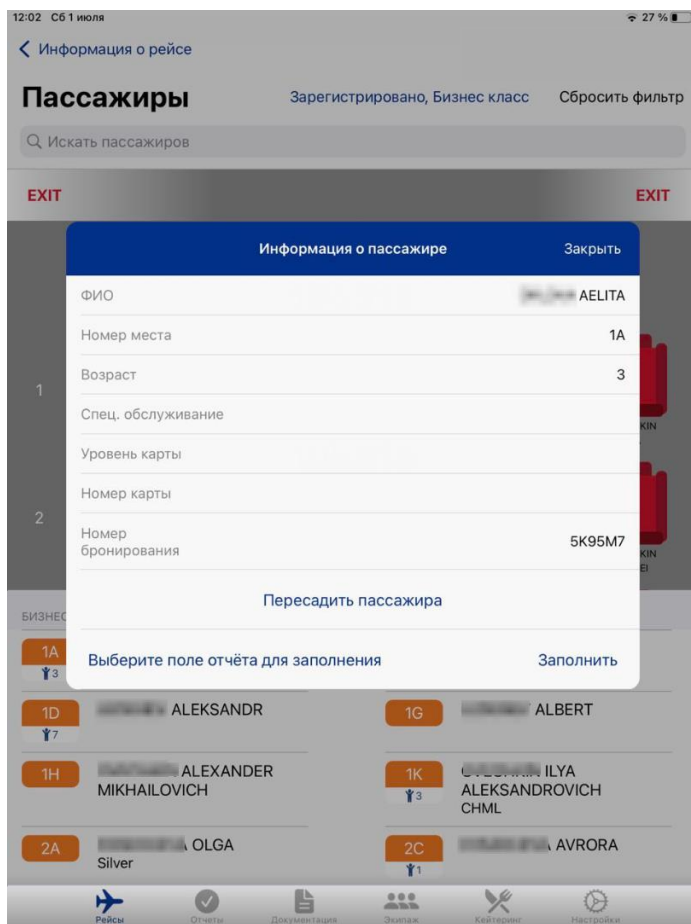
12:02 Сб 1 июля
27 %

Информация о рейсе

Пассажиры

Зарегистрировано, Бизнес класс

Сбросить фильтр

Искать пассажиров

EXIT

EXIT

Информация о пассажире

Закрыть

| | |
|---|---|
| ФИО | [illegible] AELITA |
| Номер места | 1A |
| Возраст | 3 |
| Спец. обслуживание | |
| Уровень карты | |
| Номер карты | |
| Номер бронирования | 5K95M7 |

Пересадить пассажира

Выберите поле отчёта для заполнения

Заполнить

1

2

KIN

KIN

EI

БИЗНЕС

1A
3

1D
7
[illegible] ALEKSANDR

1G
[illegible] ALBERT

1H
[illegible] ALEXANDER MIKHAILOVICH

1K
3
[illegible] ILYA ALEKSANDROVICH CHML

2A
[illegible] OLGA Silver

2C
1
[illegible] AVRORA

Рейсы

Отчеты

Документация

Экипаж

Кейтеринг

Настройки